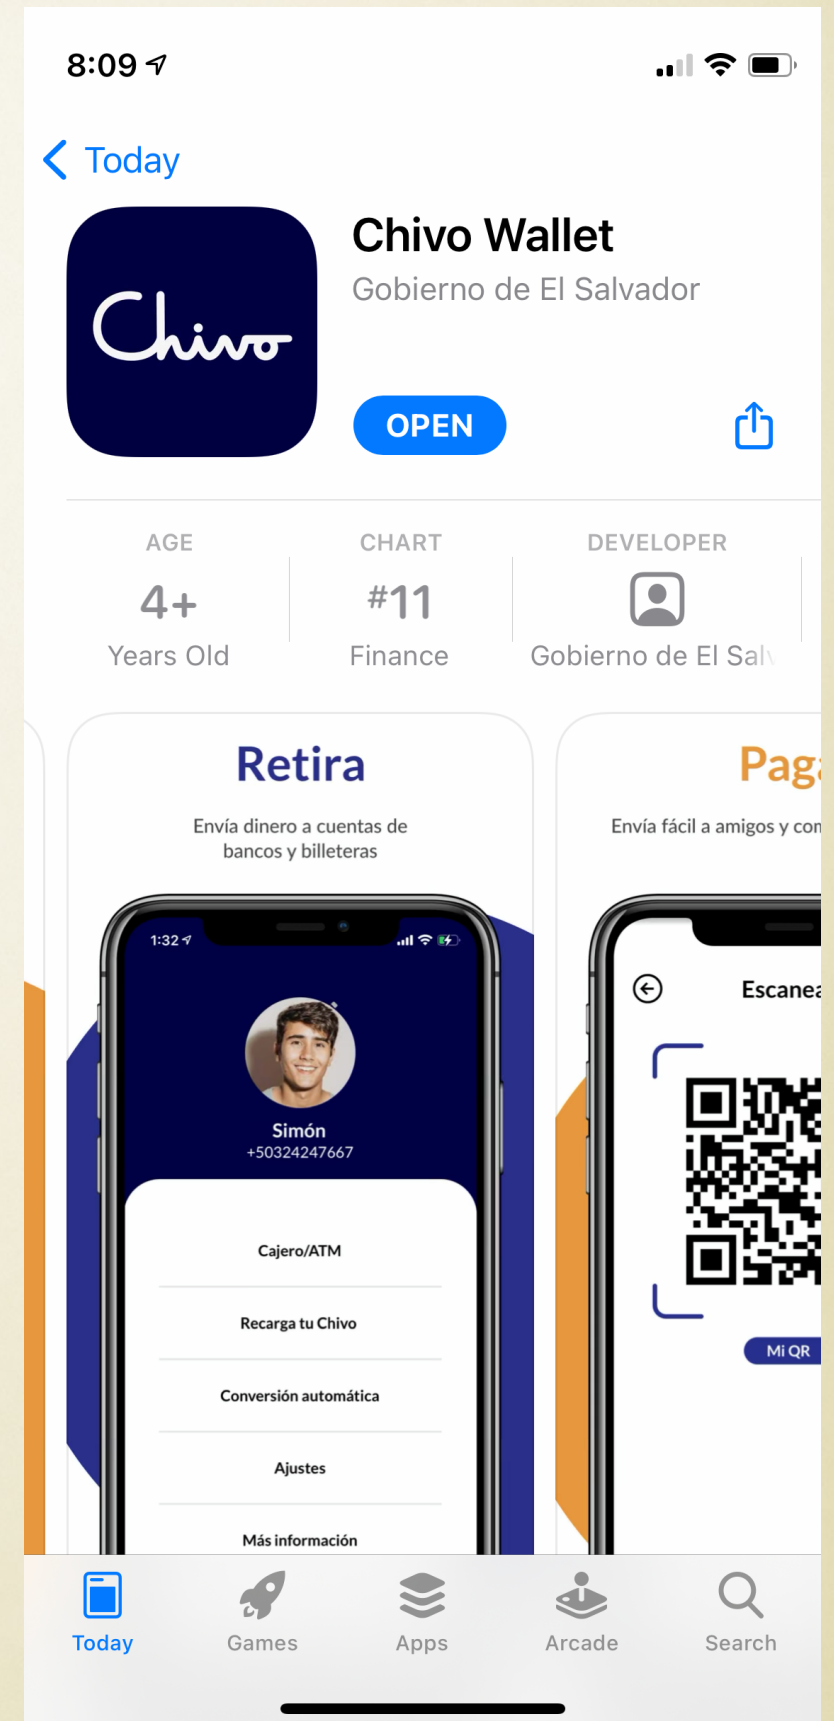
8:09

Today

Chivo

Chivo Wallet
Gobierno de El Salvador

OPEN

AGE
4+
Years Old

CHART
#11
Finance

DEVELOPER
Gobierno de El Sal

Retira
Envía dinero a cuentas de bancos y billeteras

1:32

Simón
+50324247667

Cajero/ATM
Recarga tu Chivo
Conversión automática
Ajustes
Más información

Pag
Envía fácil a amigos y con

Escanea

Mi QR

Today
Games
Apps
Arcade
Search